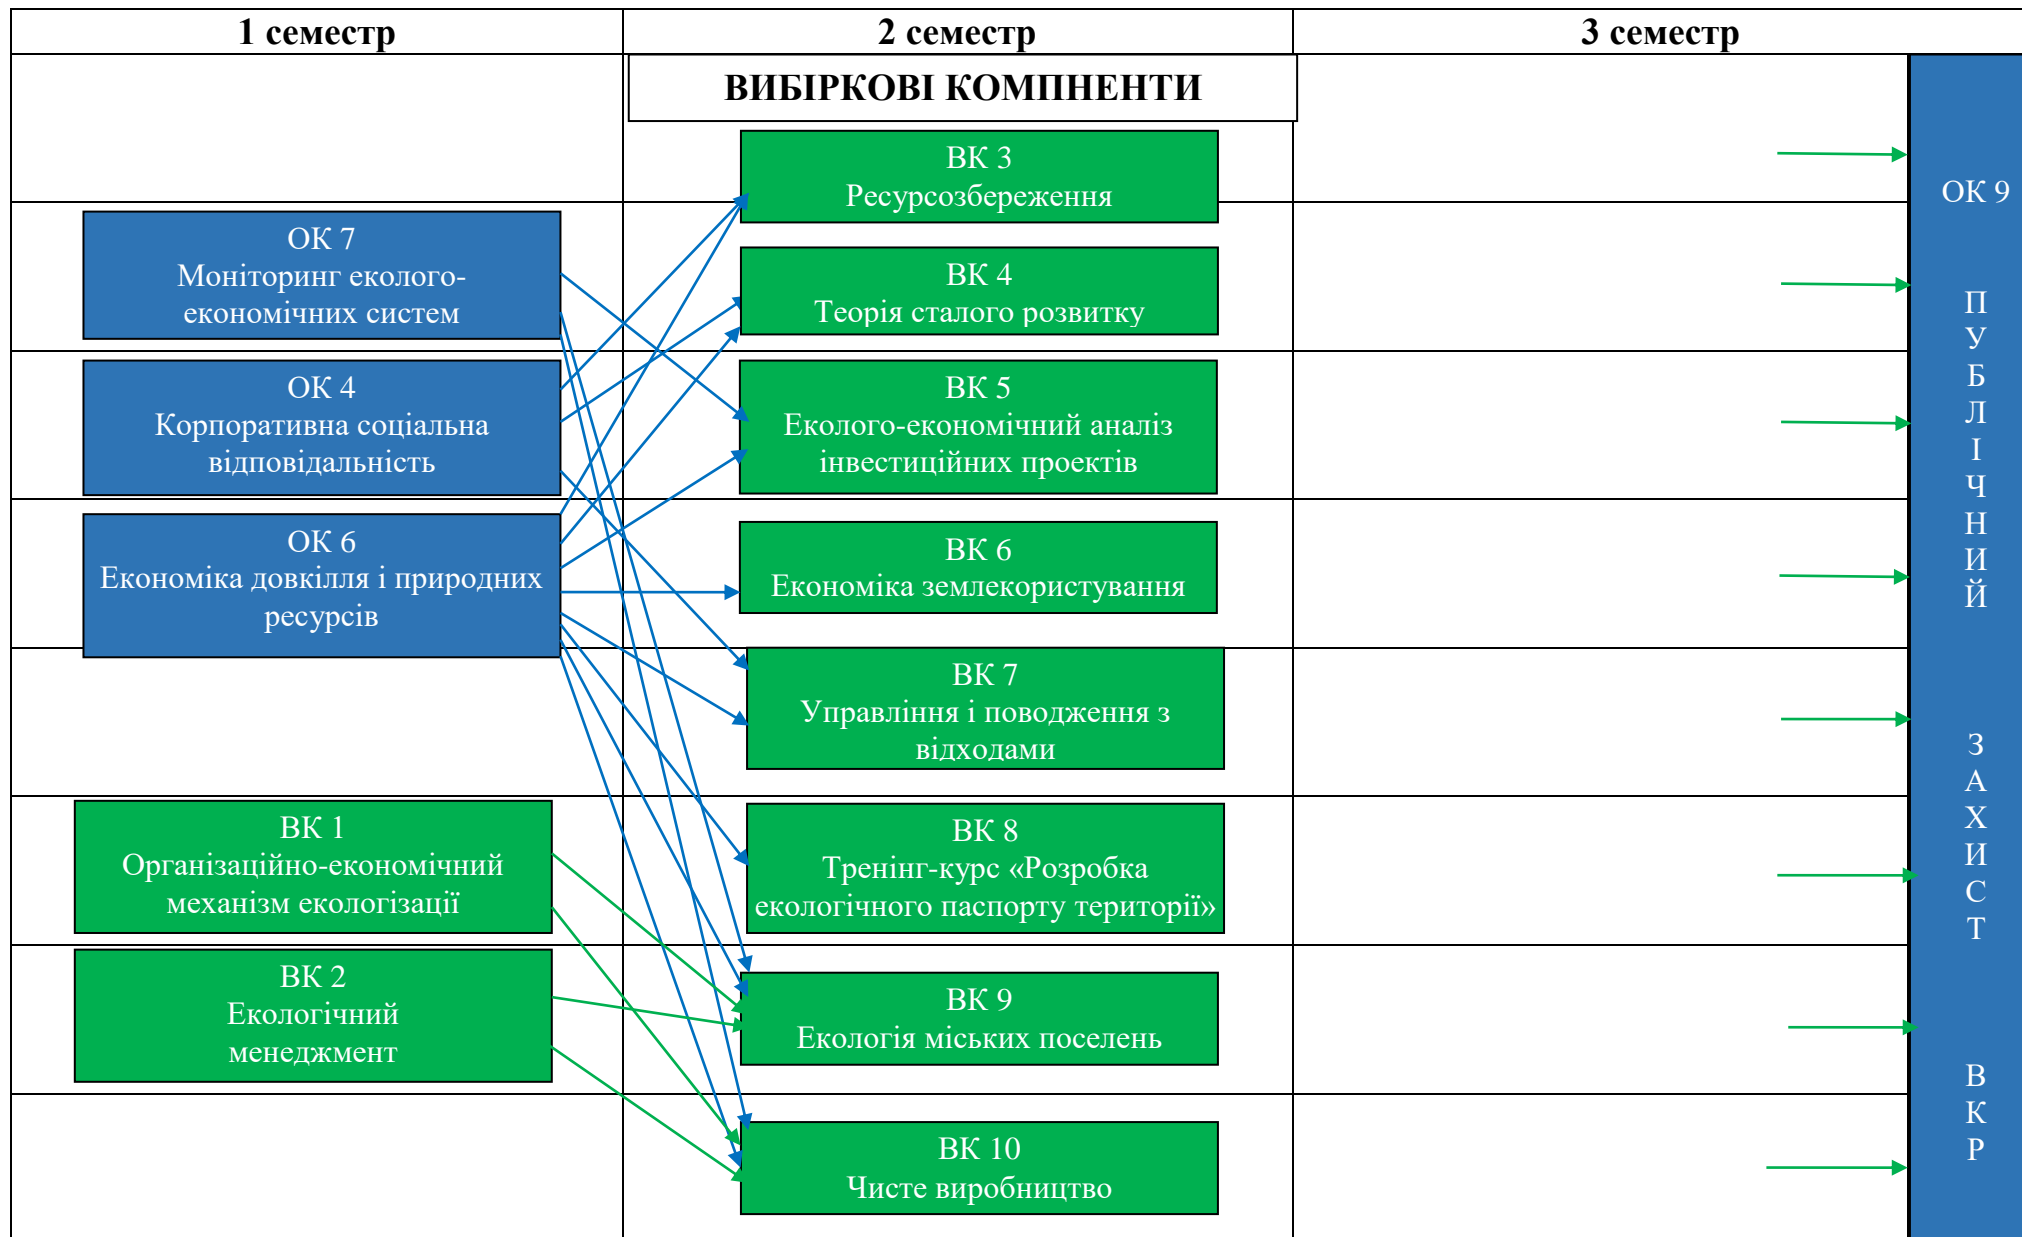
1 семестр

2 семестр

3 семестр

ВИБІРКОВІ КОМПНЕНТИ

ВК 3
Ресурсозбереження

ОК 7
Моніторинг еколого-економічних систем

ВК 4
Теорія сталого розвитку

ОК 4
Корпоративна соціальна відповідальність

ВК 5
Еколого-економічний аналіз інвестиційних проектів

ОК 6
Економіка довкілля і природних ресурсів

ВК 6
Економіка землекористування

ВК 7
Управління і поводження з відходами

ВК 1
Організаційно-економічний механізм екологізації

ВК 8
Тренінг-курс «Розробка екологічного паспорту території»

ВК 2
Екологічний менеджмент

ВК 9
Екологія міських поселень

ВК 10
Чисте виробництво

ОК 9
П
У
Б
Л
І
Ч
Н
И
Й

З
А
Х
И
С
Т

В
К
Р